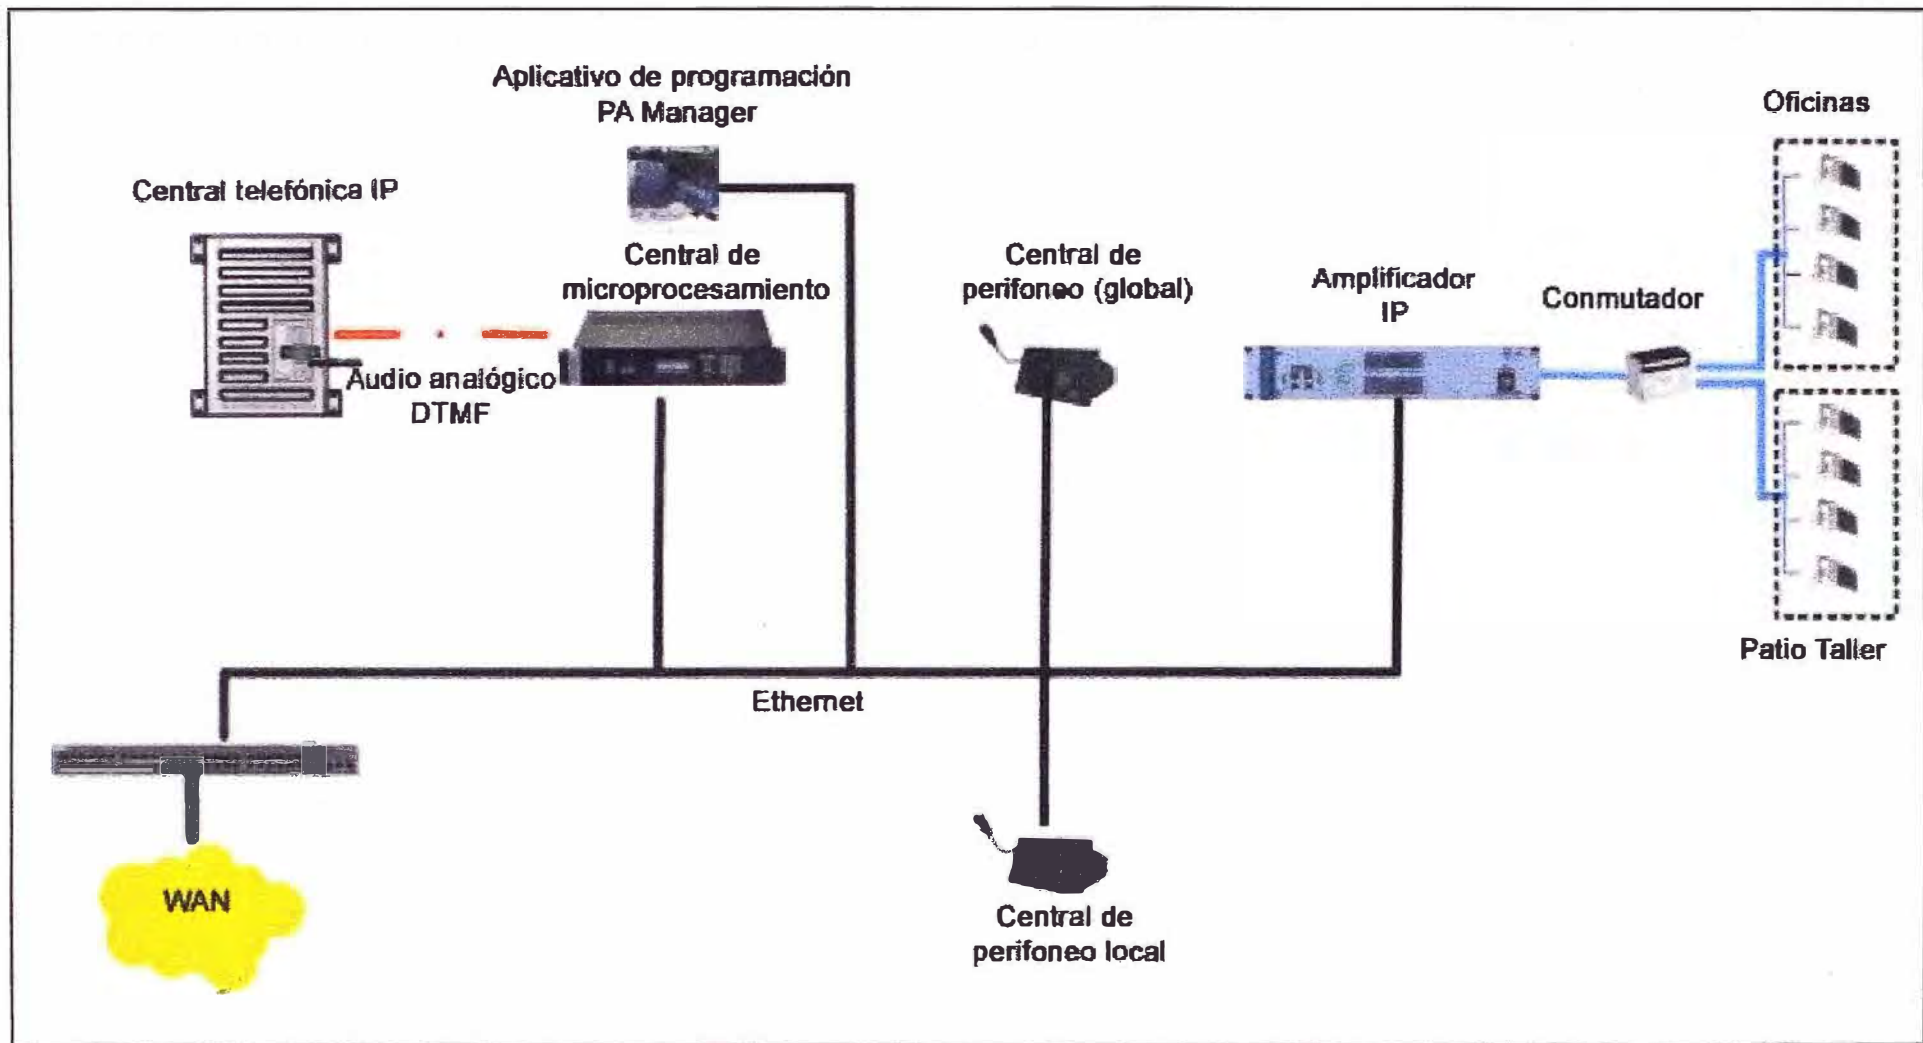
Aplicativo de programación
PA Manager

Central telefónica IP

Central de
microprocesamiento

Audio analógico
DTMF

Central de
perifoneo (global)

Amplificador
IP

Conmutador

Oficinas

Patio Taller

Ethernet

WAN

Central de
perifoneo local